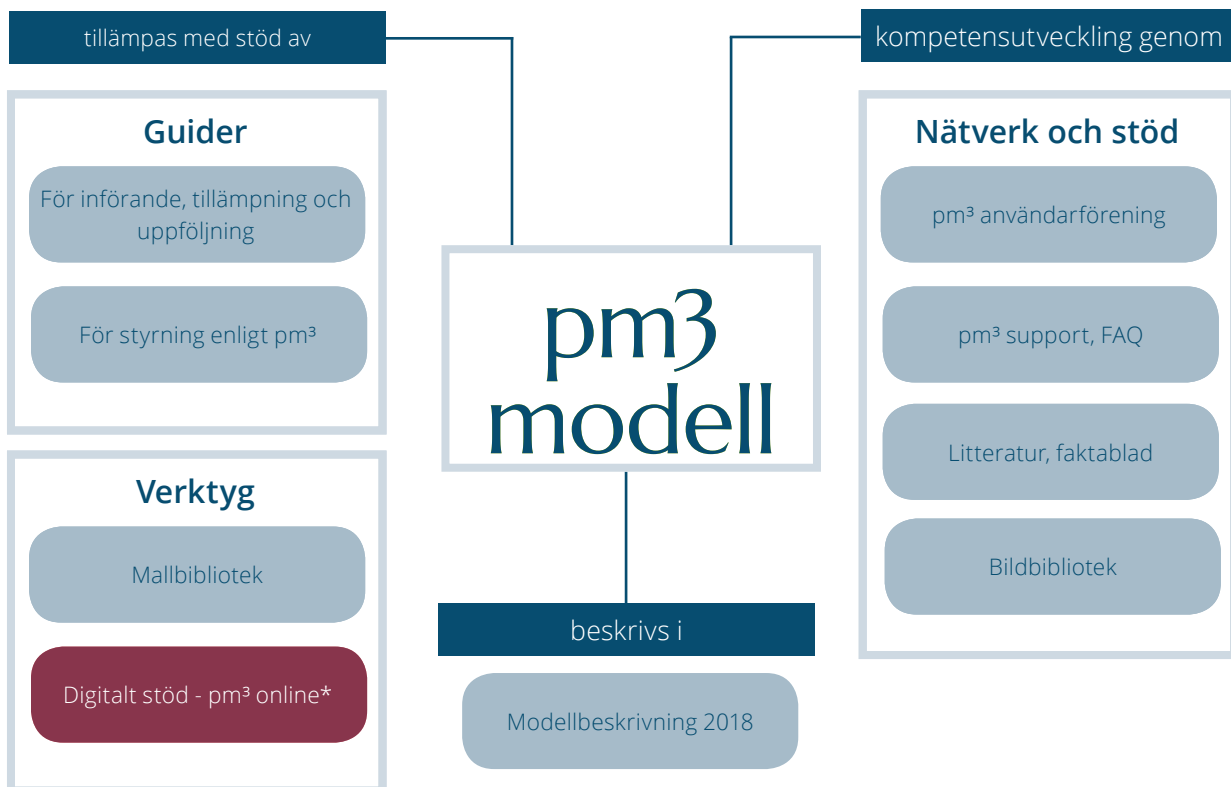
tillämpas med stöd av

kompetensutveckling genom

Guider

För införande, tillämpning och uppföljning

För styrning enligt pm³

pm3 modell

Nätverk och stöd

pm³ användarförening

pm³ support, FAQ

Litteratur, faktablad

Bildbibliotek

Verktyg

Mallbibliotek

Digitalt stöd - pm³ online*

beskrivs i

Modellbeskrivning 2018